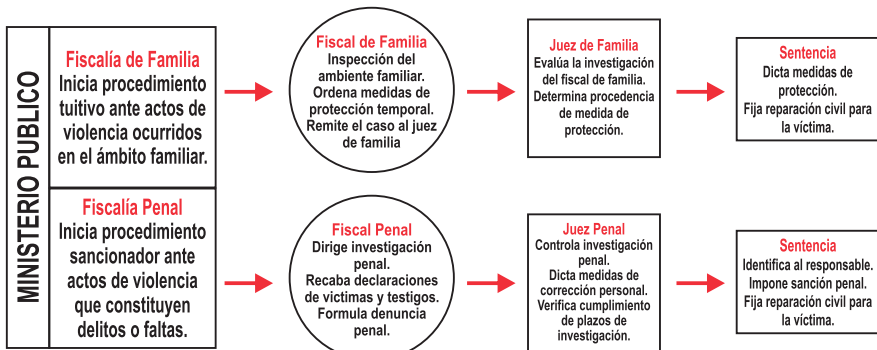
MINISTERIO PUBLICO

Fiscalía de Familia
Inicia procedimiento tuitivo ante actos de violencia ocurridos en el ámbito familiar.

Fiscal de Familia
Inspección del ambiente familiar.
Ordena medidas de protección temporal.
Remite el caso al juez de familia

Juez de Familia
Evalúa la investigación del fiscal de familia.
Determina procedencia de medida de protección.

Sentencia
Dicta medidas de protección.
Fija reparación civil para la víctima.

Fiscalía Penal
Inicia procedimiento sancionador ante actos de violencia que constituyen delitos o faltas.

Fiscal Penal
Dirige investigación penal.
Recaba declaraciones de victimas y testigos.
Formula denuncia penal.

Juez Penal
Controla investigación penal.
Dicta medidas de corrección personal.
Verifica cumplimiento de plazos de investigación.

Sentencia
Identifica al responsable.
Impone sanción penal.
Fija reparación civil para la víctima.